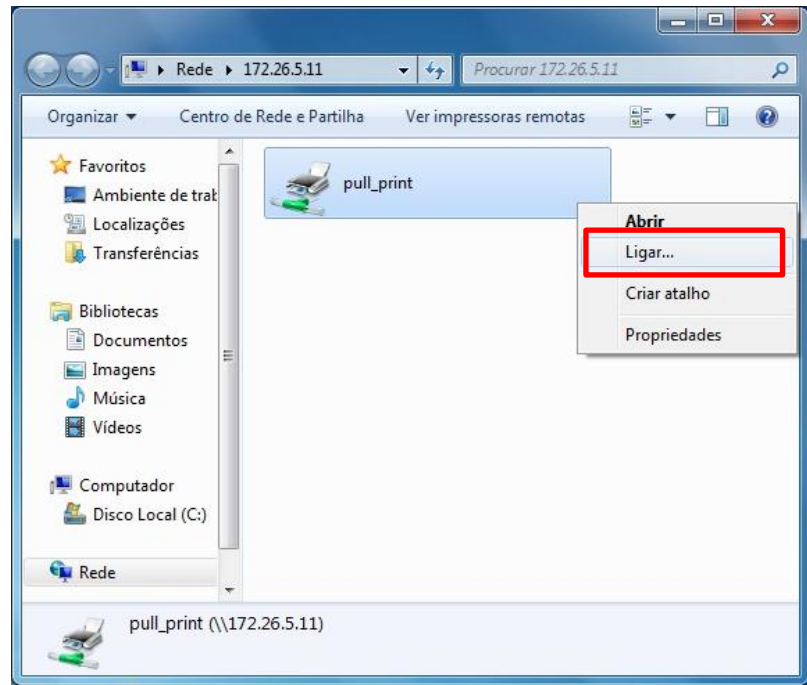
Rede ▸ 172.26.5.11

Procurar 172.26.5.11

Organizar ▾ Centro de Rede e Partilha Ver impressoras remotas

Favoritos
Ambiente de trab
Localizações
Transferências

Bibliotecas
Documentos
Imagens
Música
Vídeos

Computador
Disco Local (C:)

Rede

pull_print

Abrir
Ligar...
Criar atalho
Propriedades

pull_print (\\172.26.5.11)